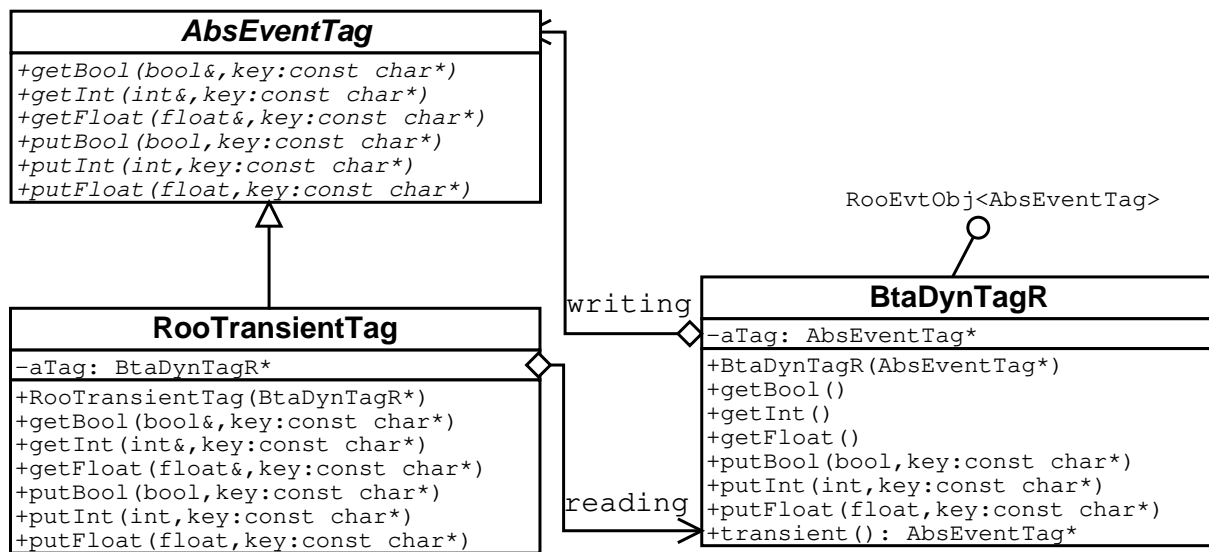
AbsEventTag

+getBool(bool&,key:const char*)
+getInt(int&,key:const char*)
+getFloat(float&,key:const char*)
+putBool(bool,key:const char*)
+putInt(int,key:const char*)
+putFloat(float,key:const char*)

RooEvtObj<AbsEventTag>

writing

BtaDynTagR

-aTag: AbsEventTag*

+BtaDynTagR(AbsEventTag*)
+getBool()
+getInt()
+getFloat()
+putBool(bool,key:const char*)
+putInt(int,key:const char*)
+putFloat(float,key:const char*)
+transient(): AbsEventTag*

RooTransientTag

-aTag: BtaDynTagR*

+RooTransientTag(BtaDynTagR*)
+getBool(bool&,key:const char*)
+getInt(int&,key:const char*)
+getFloat(float&,key:const char*)
+putBool(bool,key:const char*)
+putInt(int,key:const char*)
+putFloat(float,key:const char*)

reading